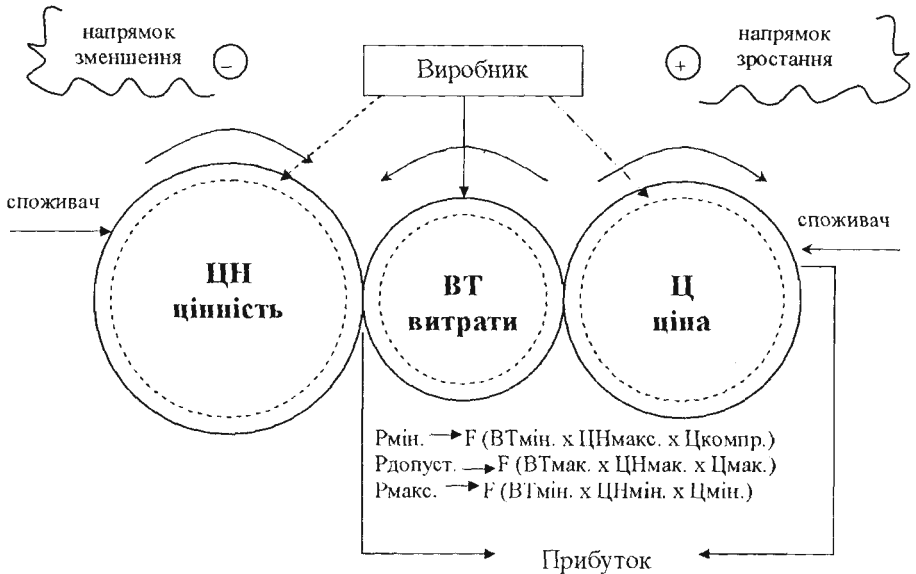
напрямок зменшення

–

Виробник

+

напрямок зростання

споживач

ЦН
цінність

ВТ
витрати

Ц
ціна

споживач

Рмін. $\rightarrow$ F (ВТмін. х ЦНмакс. х Цкомпр.)
Рдопуст. $\rightarrow$ F (ВТмак. х ЦНмак. х Цмак.)
Рмакс. $\rightarrow$ F (ВТмін. х ЦНмін. х Цмін.)

Прибуток